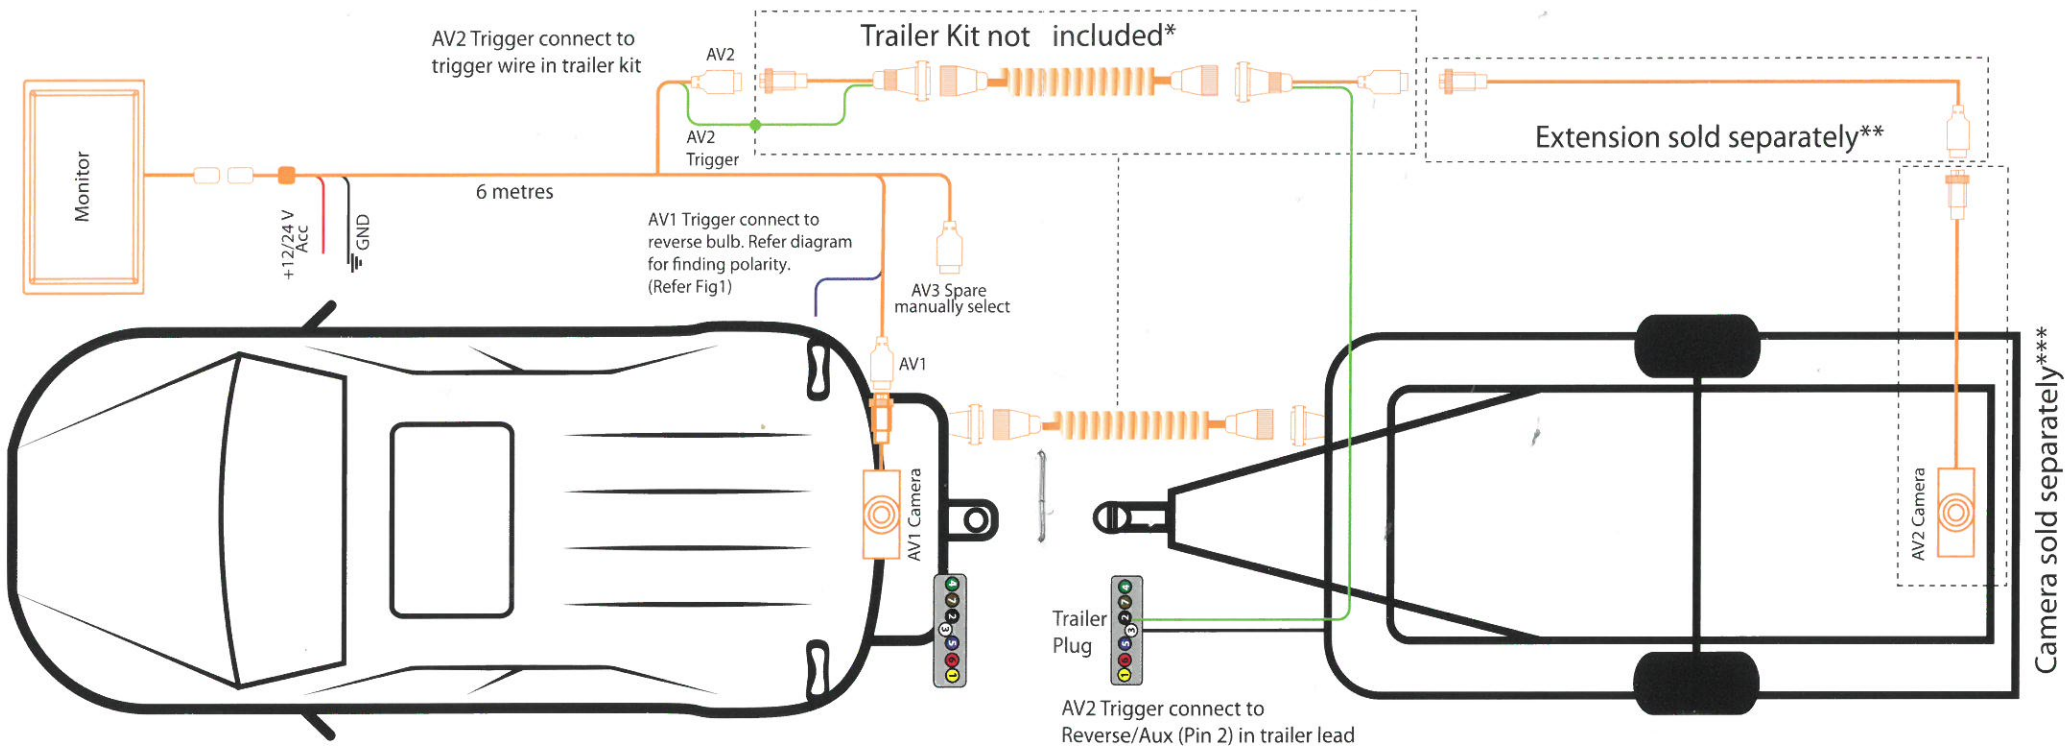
AV2 Trigger connect to trigger wire in trailer kit

AV2

Trailer Kit not included*

AV2 Trigger

Monitor

+12/24 V Acc

GND

6 metres

AV1 Trigger connect to reverse bulb. Refer diagram for finding polarity. (Refer Fig1)

AV3 Spare manually select

Extension sold separately**

AV1

AV1 Camera

4 7 2 3 5 6 1

Trailer Plug

4 7 2 3 5 6 1

AV2 Trigger connect to Reverse/Aux (Pin 2) in trailer lead

AV2 Camera

Camera sold separately***